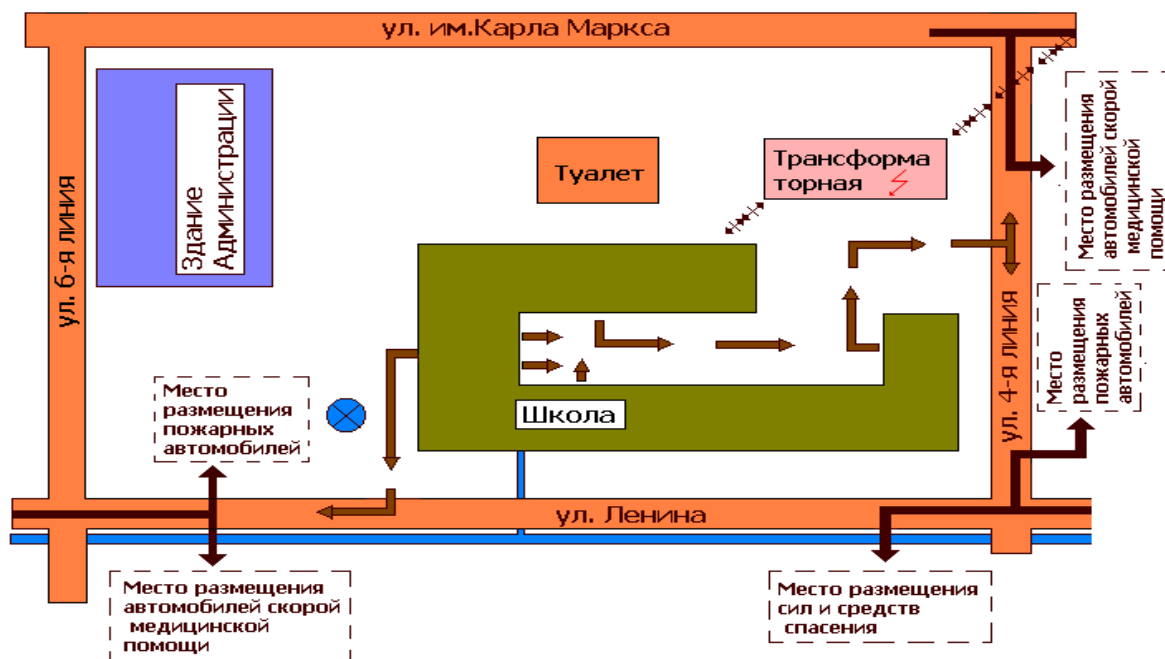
ул. им.Карла Маркса

Здание Администрации

Туалет

Трансформаторная

ул. 6-я линия

Место размещения автомобилей скорой медицинской помощи

Место размещения пожарных автомобилей

Школа

ул. 4-я линия

Место размещения пожарных автомобилей

ул. Ленина

Место размещения автомобилей скорой медицинской помощи

Место размещения сил и средств спасения